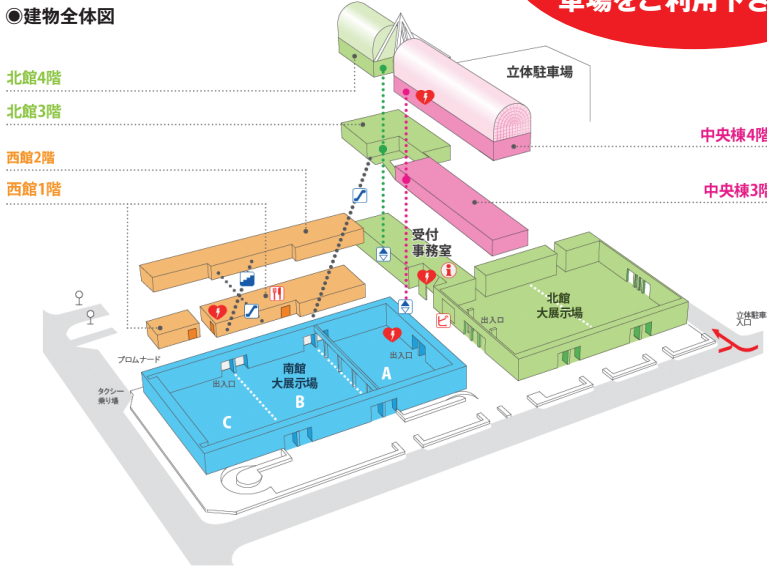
◉建物全体図

車場をご利用下さ

北館4階
北館3階
西館2階
西館1階

立体駐車場
中央棟4階
中央棟3階

受付
事務室

北館
大展示場
出入口

立体駐車場
入口

南館
大展示場
出入口
A
B
C

プロムナード
タクシー
乗り場